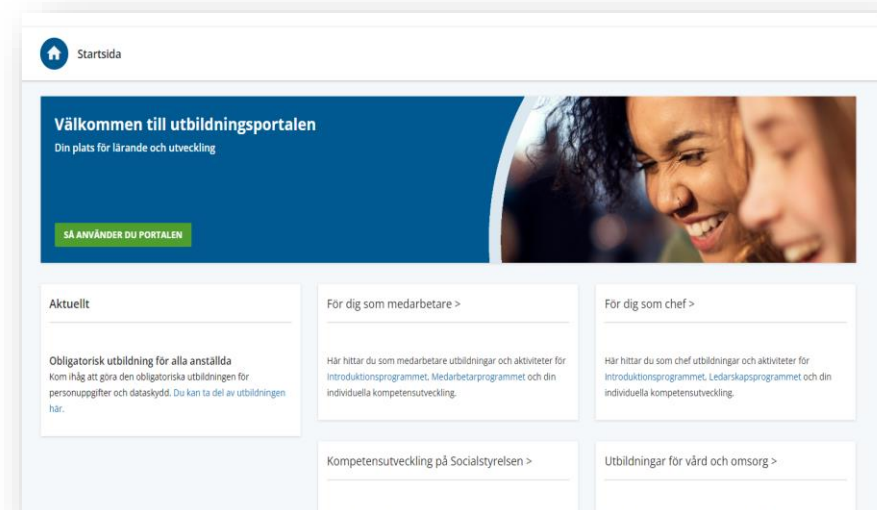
Startsida

Välkommen till utbildningsportalen
Din plats för lärande och utveckling

SÅ ANVÄNDER DU PORTALEN

Aktuellt

Obligatorisk utbildning för alla anställda
Kom ihåg att göra den obligatoriska utbildningen för personuppgifter och dataskydd. Du kan ta del av utbildningen här.

För dig som medarbetare >

Här hittar du som medarbetare utbildningar och aktiviteter för Introduktionsprogrammet, Medarbetarprogrammet och din individuella kompetensutveckling.

För dig som chef >

Här hittar du som chef utbildningar och aktiviteter för Introduktionsprogrammet, Ledarskapsprogrammet och din individuella kompetensutveckling.

Kompetensutveckling på Socialstyrelsen >

Utbildningar för vård och omsorg >